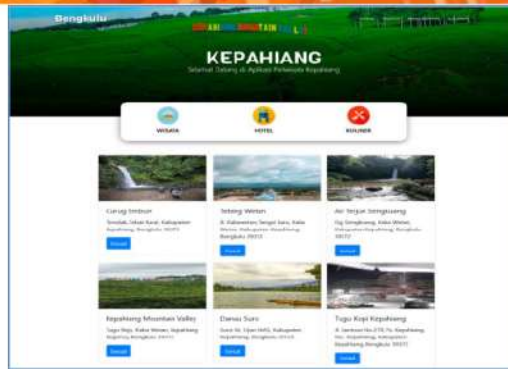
Bengkulu

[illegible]

KEPAHIANG

Selamat Datang di Aplikasi Pariwisata Kepahiang

WISATA

HOTEL

KULINER

Curug Embun

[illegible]

Detail

Tebing Wetan

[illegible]

Detail

Air Terjun Sengkuang

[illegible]

Detail

Kepahiang Mountain Valley

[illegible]

Detail

Danau Suro

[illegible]

Detail

Tugu Kopi Kepahiang

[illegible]

Detail